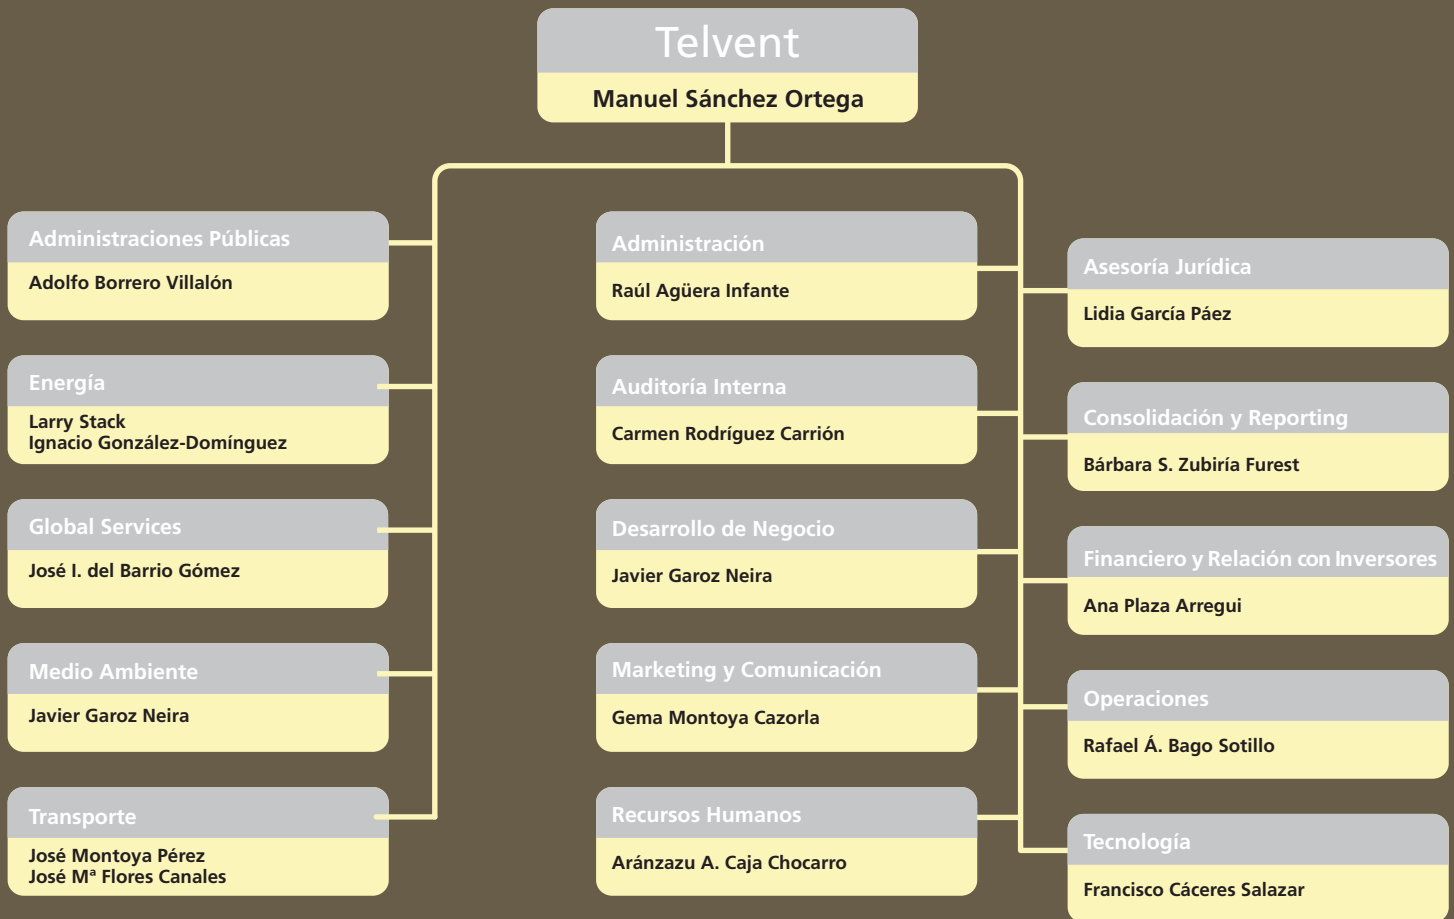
Telvent

Manuel Sánchez Ortega

Administraciones Públicas

Adolfo Borrero Villalón

Energía

Larry Stack
Ignacio González-Domínguez

Global Services

José I. del Barrio Gómez

Medio Ambiente

Javier Garoz Neira

Transporte

José Montoya Pérez
José Mª Flores Canales

Administración

Raúl Agüera Infante

Auditoría Interna

Carmen Rodríguez Carrión

Desarrollo de Negocio

Javier Garoz Neira

Marketing y Comunicación

Gema Montoya Cazorla

Recursos Humanos

Aránzazu A. Caja Chocarro

Asesoría Jurídica

Lidia García Páez

Consolidación y Reporting

Bárbara S. Zubiría Furest

Financiero y Relación con Inversores

Ana Plaza Arregui

Operaciones

Rafael Á. Bago Sotillo

Tecnología

Francisco Cáceres Salazar